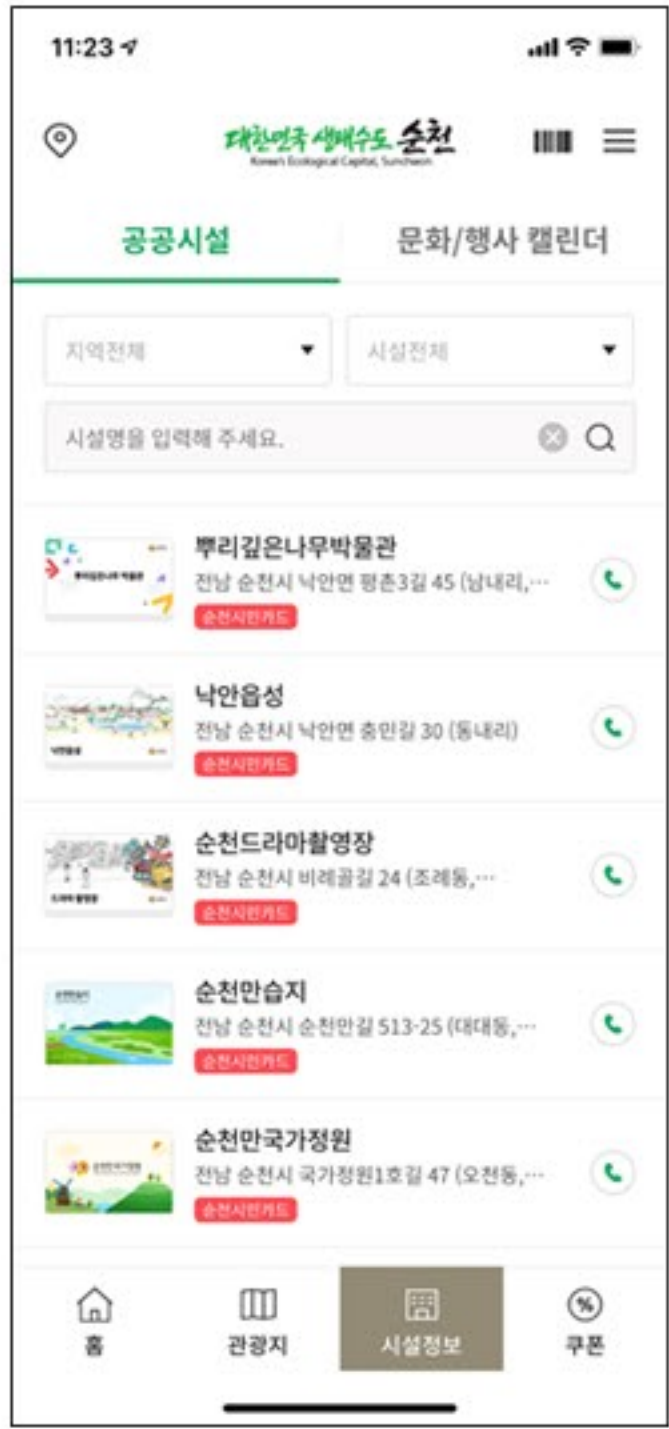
11:23

대한민국 생태수도 순천
Korea's Ecological Capital, Suncheon

공공시설
문화/행사 캘린더

지역전체
시설전체

시설명을 입력해 주세요.

뿌리깊은나무박물관
전남 순천시 낙안면 평촌3길 45 (남내리,…
순천시민카드

낙안읍성
전남 순천시 낙안면 충민길 30 (동내리)
순천시민카드

순천드라마촬영장
전남 순천시 비례골길 24 (조례동,…
순천시민카드

순천만습지
전남 순천시 순천만길 513-25 (대대동,…
순천시민카드

순천만국가정원
전남 순천시 국가정원1호길 47 (오천동,…
순천시민카드

홈
관광지
시설정보
쿠폰